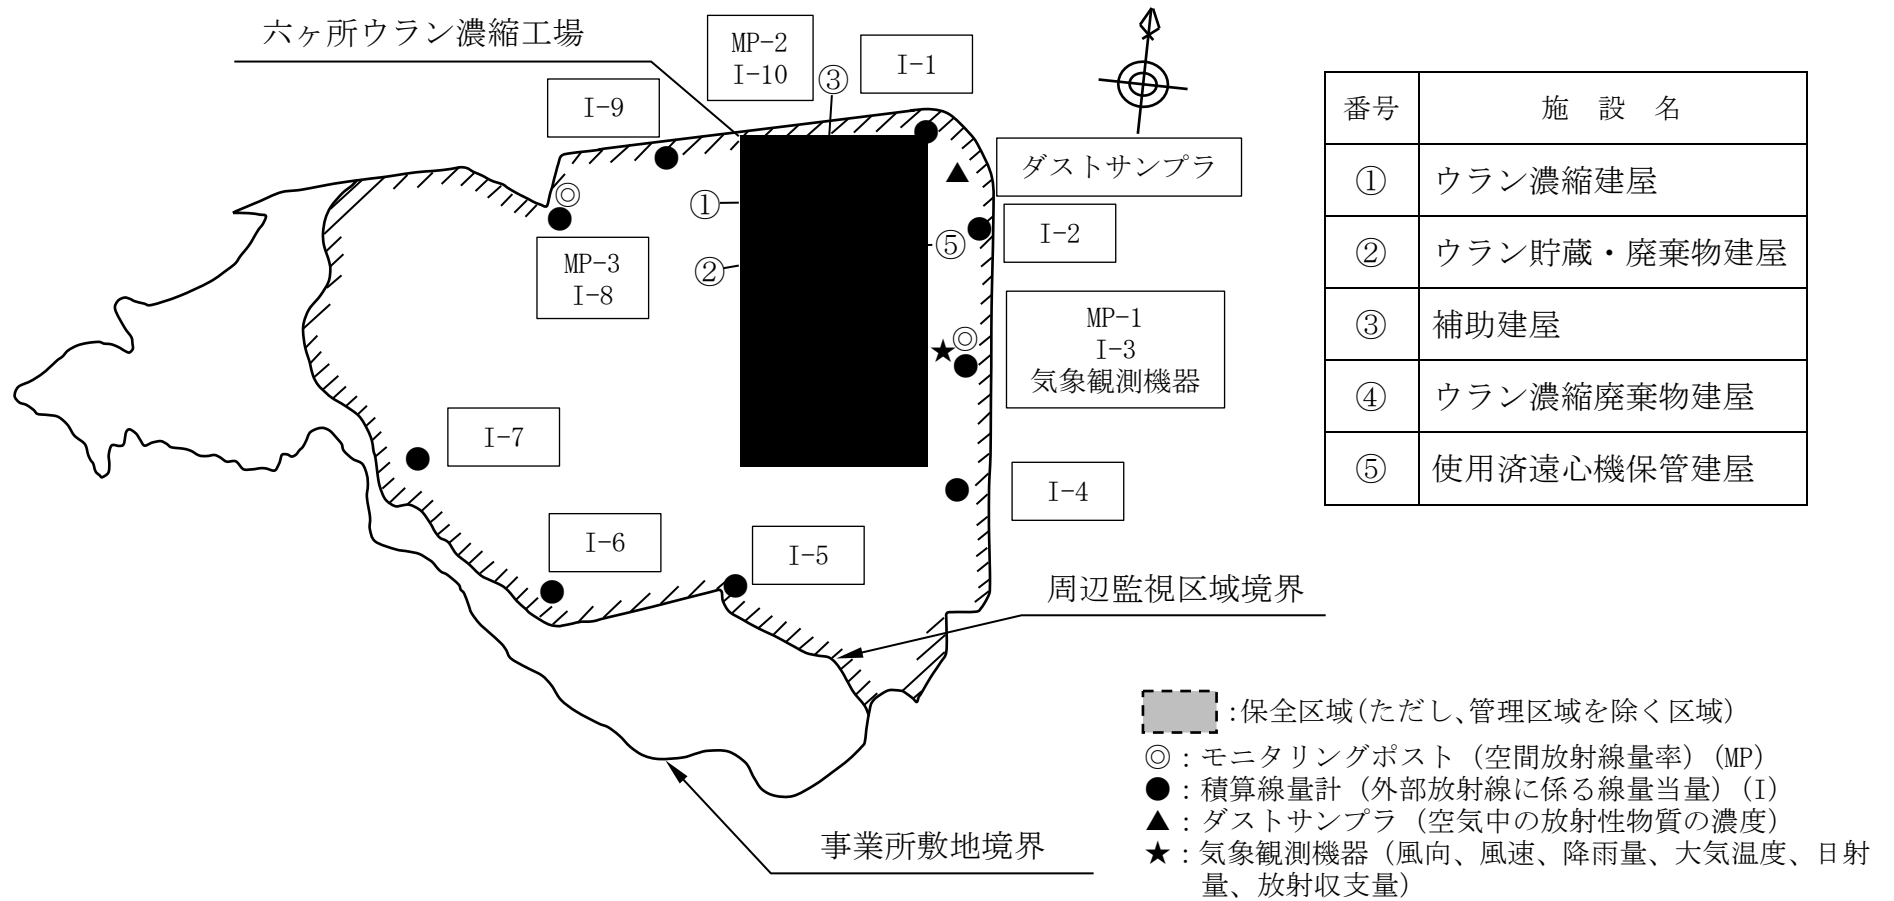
六ヶ所ウラン濃縮工場

MP-2
I-10

③

I-1

I-9

ダストサンプラ

◎

①

⑤

I-2

MP-3
I-8

②

MP-1
I-3
気象観測機器

I-7

I-4

I-6

I-5

周辺監視区域境界

事業所敷地境界

| 番号 | 施　設　名 |
|---|---|
| ① | ウラン濃縮建屋 |
| ② | ウラン貯蔵・廃棄物建屋 |
| ③ | 補助建屋 |
| ④ | ウラン濃縮廃棄物建屋 |
| ⑤ | 使用済遠心機保管建屋 |

:保全区域(ただし、管理区域を除く区域)
◎：モニタリングポスト（空間放射線量率）(MP)
●：積算線量計（外部放射線に係る線量当量）(I)
▲：ダストサンプラ（空気中の放射性物質の濃度）
★：気象観測機器（風向、風速、降雨量、大気温度、日射量、放射収支量）